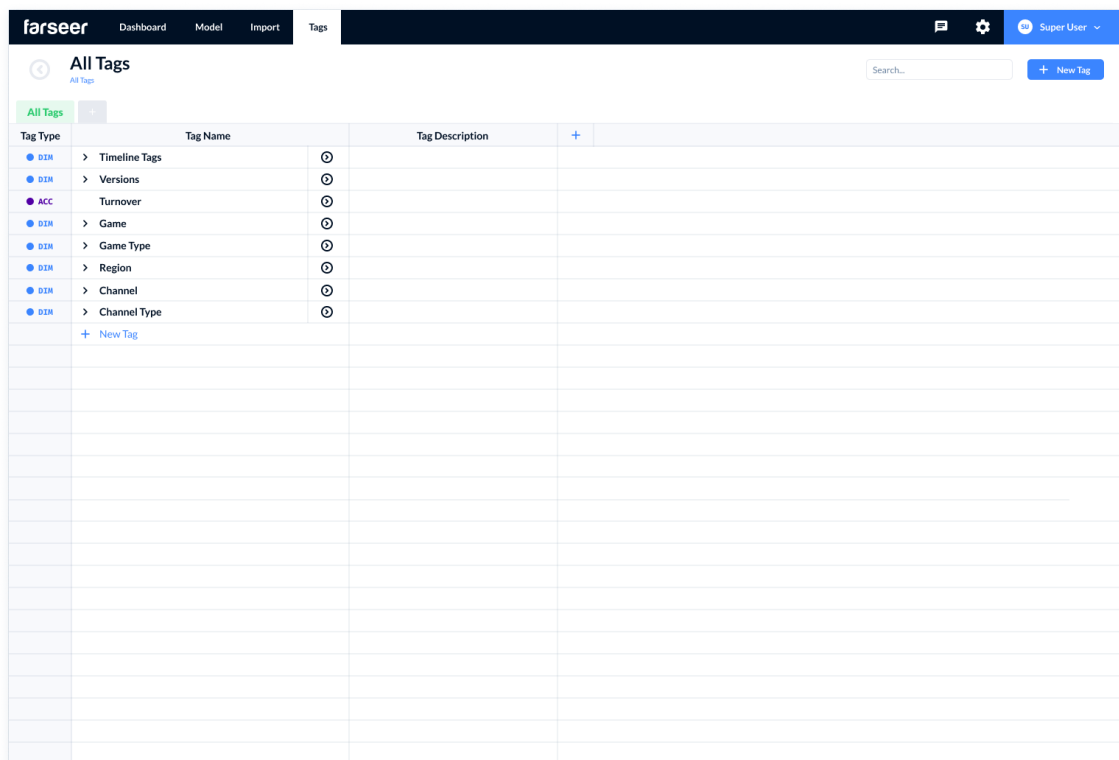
farseer Dashboard Model Import Tags

SU Super User

All Tags
All Tags

Search...

+ New Tag

All Tags +

| Tag Type | Tag Name | | Tag Description | + |
|---|---|---|---|---|
| DIM | > Timeline Tags | | | |
| DIM | > Versions | | | |
| ACC | Turnover | | | |
| DIM | > Game | | | |
| DIM | > Game Type | | | |
| DIM | > Region | | | |
| DIM | > Channel | | | |
| DIM | > Channel Type | | | |
| | + New Tag | | | |